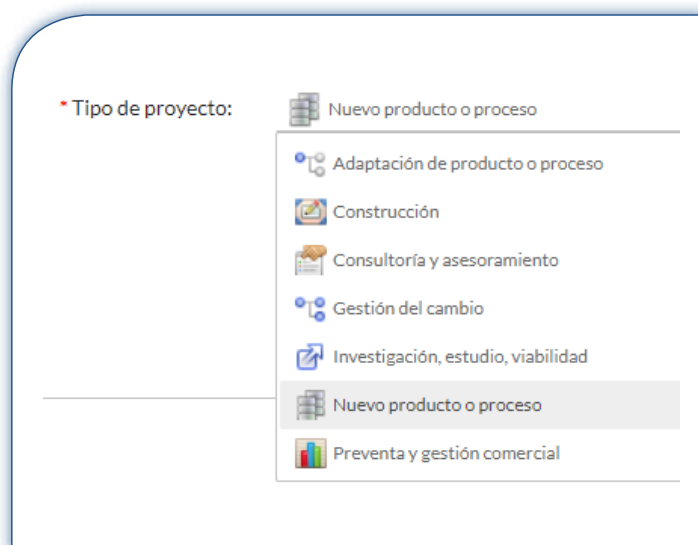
* Tipo de proyecto: Nuevo producto o proceso

Adaptación de producto o proceso
Construcción
Consultoría y asesoramiento
Gestión del cambio
Investigación, estudio, viabilidad
Nuevo producto o proceso
Preventa y gestión comercial